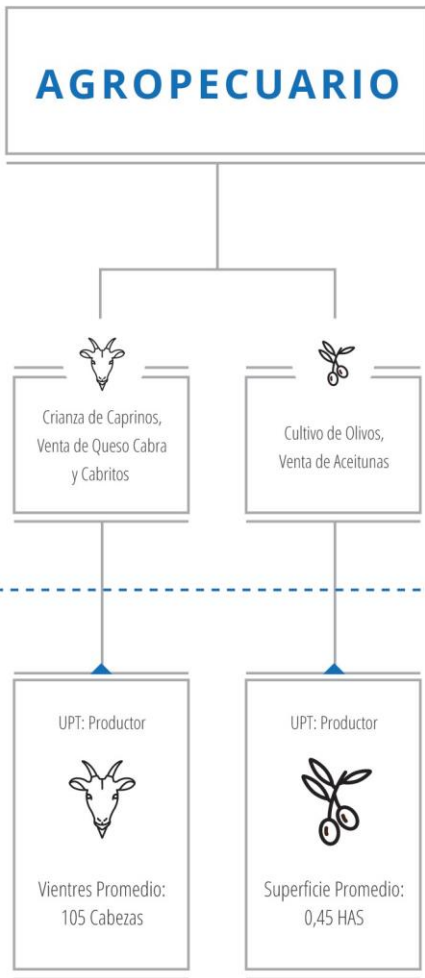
AGROPECUARIO

Crianza de Caprinos, Venta de Queso Cabra y Cabritos

Cultivo de Olivos, Venta de Aceitunas

UPT: Productor

Vientres Promedio: 105 Cabezas

UPT: Productor

Superficie Promedio: 0,45 HAS